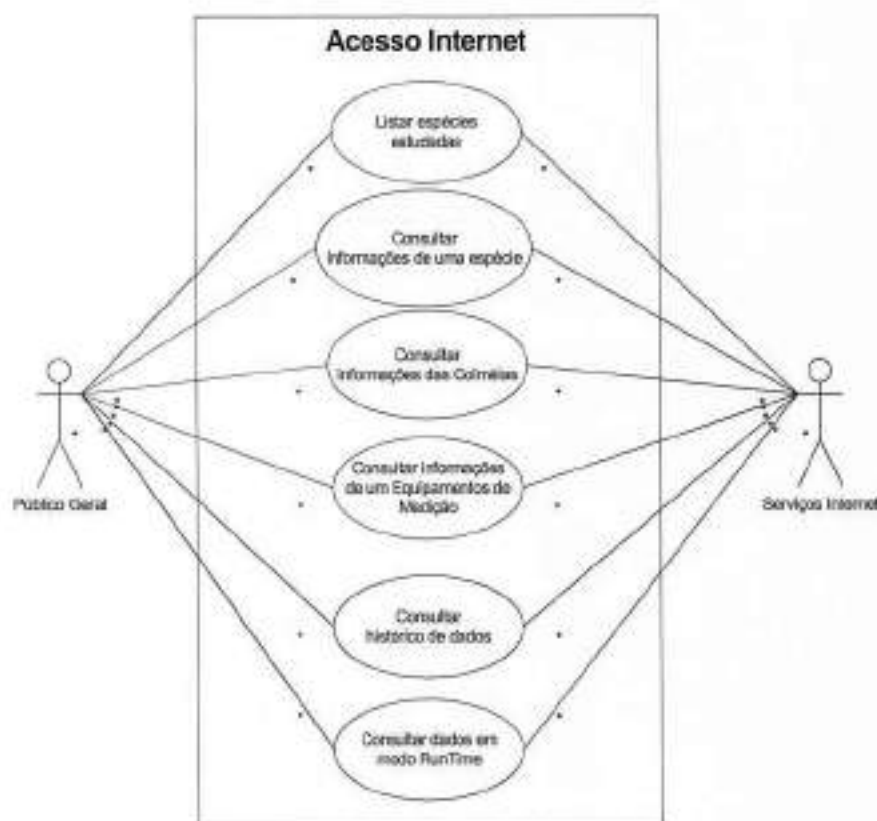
Acesso Internet

Listar espécies estudadas

Consultar Informações de uma espécie

Consultar Informações das Colméias

Consultar Informações de um Equipamentos de Medição

Consultar histórico de dados

Consultar dados em modo RunTime

Público Geral

Serviços Internet